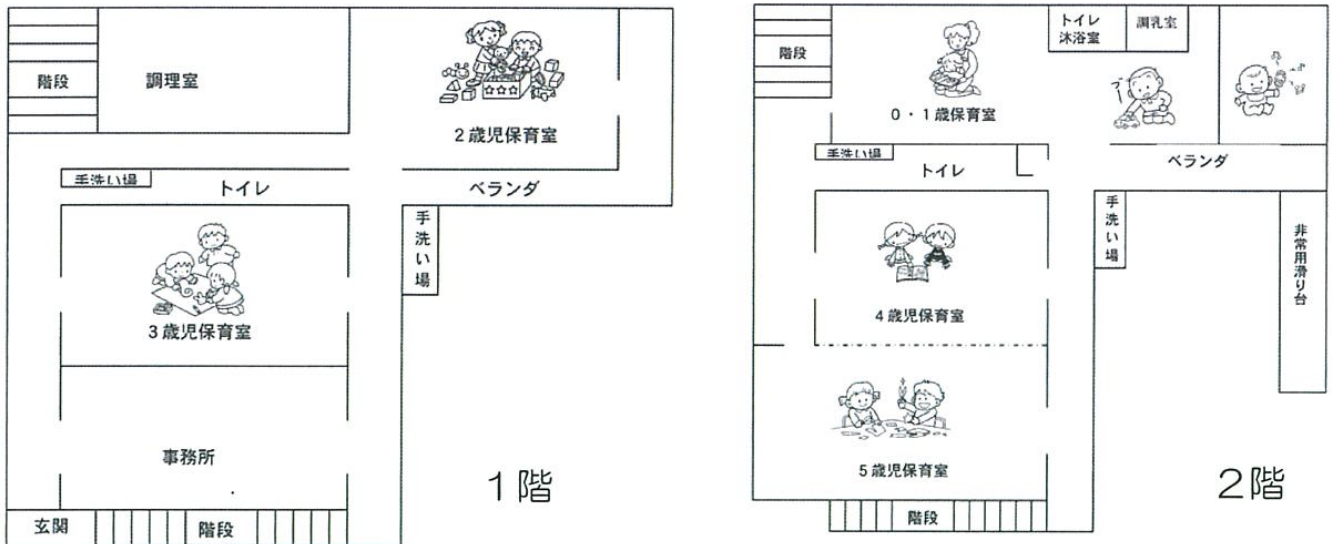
階段

調理室

2歳児保育室

手洗い場

トイレ

ベランダ

手洗い場

3歳児保育室

事務所

1階

玄関

階段

トイレ
沐浴室

調乳室

階段

0・1歳保育室

手洗い場

トイレ

ベランダ

手洗い場

非常用滑り台

4歳児保育室

5歳児保育室

2階

階段